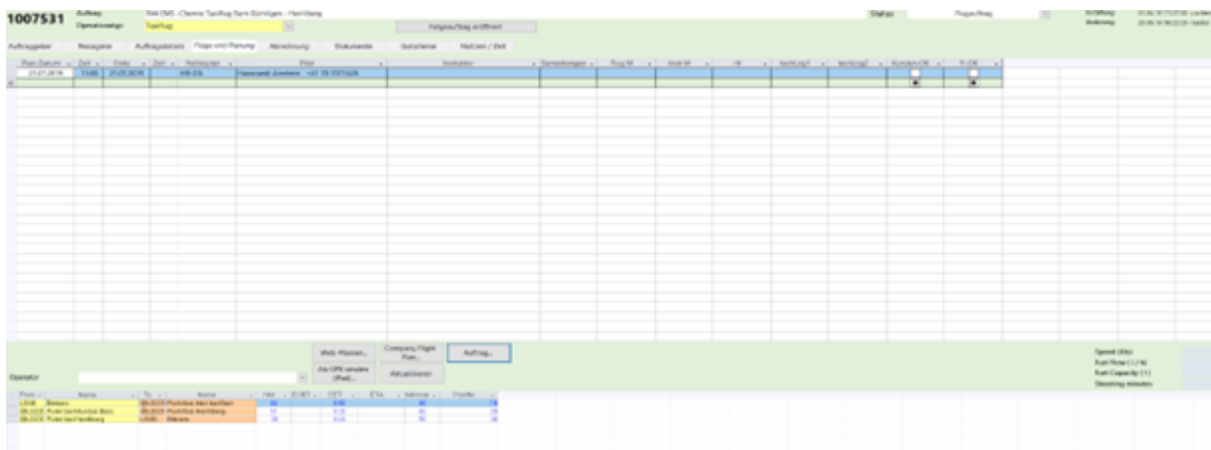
1007531 Auftrag: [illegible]
Operationstyp: Taxiflug

Folgeauftrag eröffnen

Status: Flugauftrag

Erfassung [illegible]
Änderung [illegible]

Auftraggeber | Reisegäste | Auftragsdetails | Flüge und Planung | Abrechnung | Dokumente | Gutscheine | Notizen / Zeit

| Plan-Datum | Zeit | Ende | Zeit | Kennzeichen | Pilot | Instruktor | Bemerkungen | Flug-Nr | Anst-Nr | Hit | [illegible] | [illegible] | Kunden-OK | P-OK |
|---|---|---|---|---|---|---|---|---|---|---|---|---|---|---|
| 23.01.2019 | 13:00 | 23.01.2019 | | HB-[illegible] | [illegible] | | | | | | | | | |

Web-Planen... | Company Flight Plan... | Auftrag...
An OPS senden (iPad) | Aktualisieren

Operator

Speed (Kts)
Fuel Flow (1/h)
Fuel Capacity (1)
Steering minutes

| From | Name | To | Name | Hdl | EOBT | CET | ETA | Intervall | Counter |
|---|---|---|---|---|---|---|---|---|---|
| LSGB | Belaro | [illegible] | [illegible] | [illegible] | | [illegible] | | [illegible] | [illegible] |
| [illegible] | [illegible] | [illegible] | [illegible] | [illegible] | | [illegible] | | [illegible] | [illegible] |
| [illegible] | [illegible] | LSGB | Belaro | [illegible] | | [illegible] | | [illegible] | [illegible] |